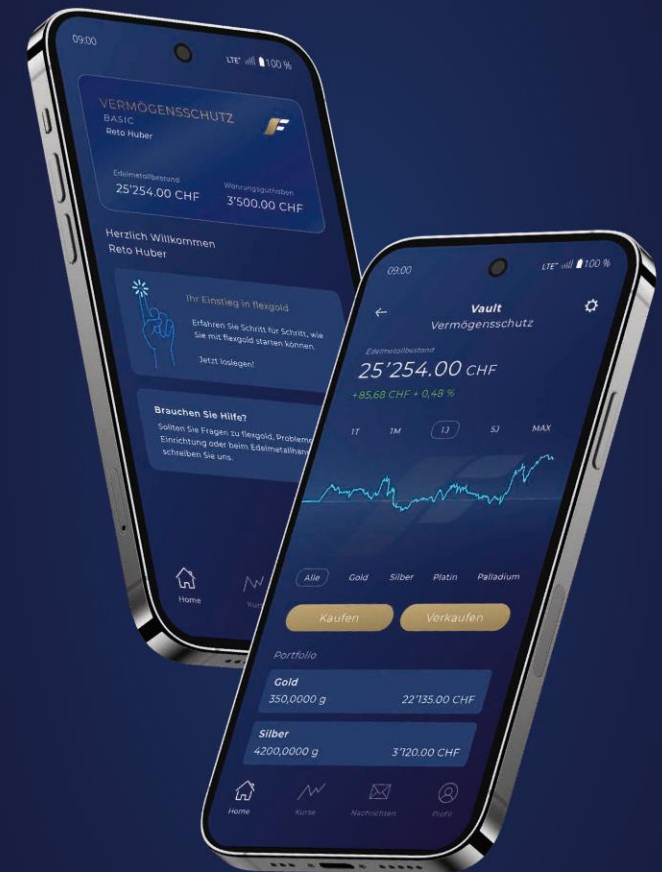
09:00

LTE 100 %

VERMÖGENSSCHUTZ
BASIC
Reto Huber

Edelmetallbestand
25'254.00 CHF

Währungsguthaben
3'500.00 CHF

Herzlich Willkommen
Reto Huber

Ihr Einstieg in flexgold

Erfahren Sie Schritt für Schritt, wie Sie mit flexgold starten können.

Jetzt loslegen!

Brauchen Sie Hilfe?

Sollten Sie Fragen zu flexgold, Probleme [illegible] Einrichtung oder beim Edelmetallhan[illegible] schreiben Sie uns.

Home

Kur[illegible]

09:00

LTE 100 %

Vault
Vermögensschutz

Edelmetallbestand
25'254.00 CHF
+85,68 CHF + 0,48 %

1T
1M
1J
5J
MAX

Alle
Gold
Silber
Platin
Palladium

Kaufen
Verkaufen

Portfolio

Gold
350,0000 g
22'135.00 CHF

Silber
4200,0000 g
3'120.00 CHF

Home
Kurse
Nachrichten
Profil